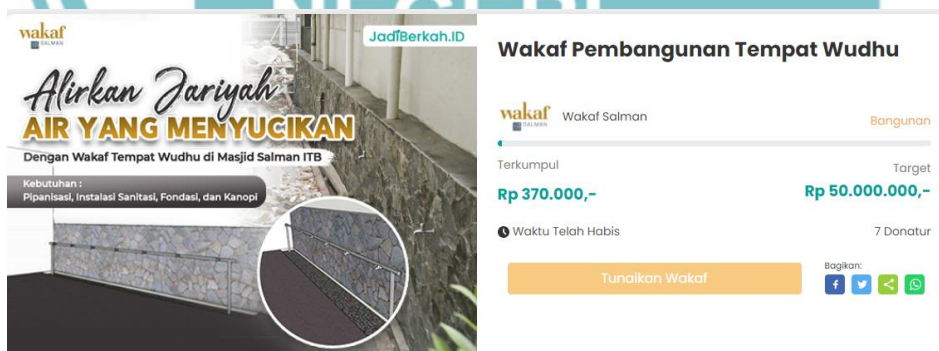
wakaf SALMAN

JadiBerkah.ID

Alirkan Jariyah
AIR YANG MENYUCIKAN
Dengan Wakaf Tempat Wudhu di Masjid Salman ITB

Kebutuhan :
Pipanisasi, Instalasi Sanitasi, Fondasi, dan Kanopi

Wakaf Pembangunan Tempat Wudhu

wakaf SALMAN Wakaf Salman

Bangunan

Terkumpul
Rp 370.000,-

Target
Rp 50.000.000,-

Waktu Telah Habis

7 Donatur

Tunaikan Wakaf

Bagikan: